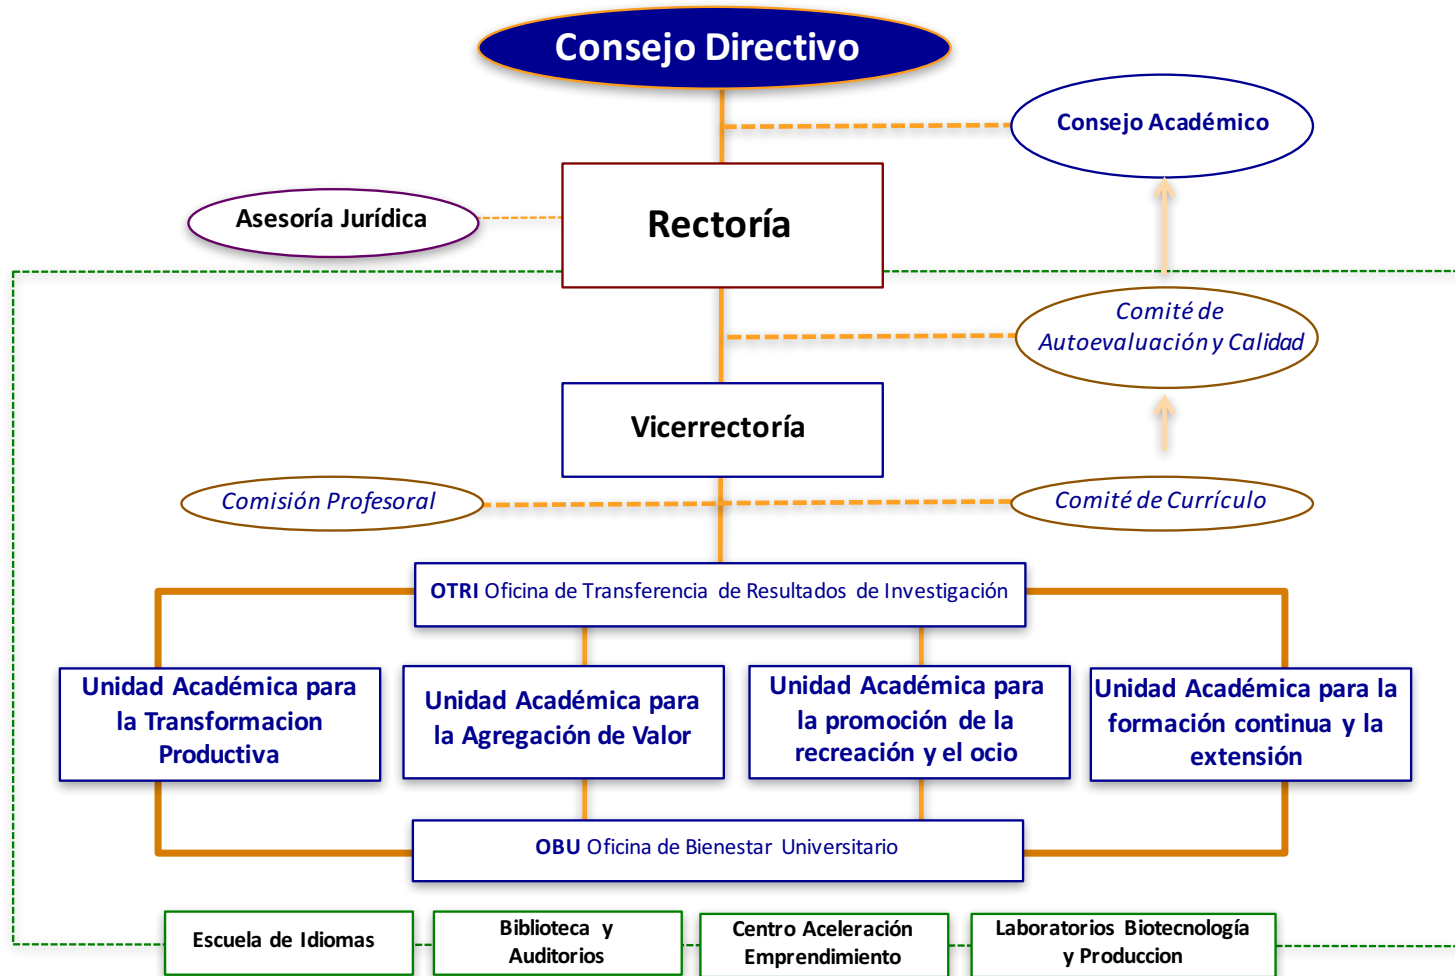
Consejo Directivo

Consejo Académico

Asesoría Jurídica

Rectoría

Comité de Autoevaluación y Calidad

Vicerrectoría

Comisión Profesoral

Comité de Currículo

OTRI Oficina de Transferencia de Resultados de Investigación

Unidad Académica para la Transformacion Productiva

Unidad Académica para la Agregación de Valor

Unidad Académica para la promoción de la recreación y el ocio

Unidad Académica para la formación continua y la extensión

OBU Oficina de Bienestar Universitario

Escuela de Idiomas

Biblioteca y Auditorios

Centro Aceleración Emprendimiento

Laboratorios Biotecnología y Produccion